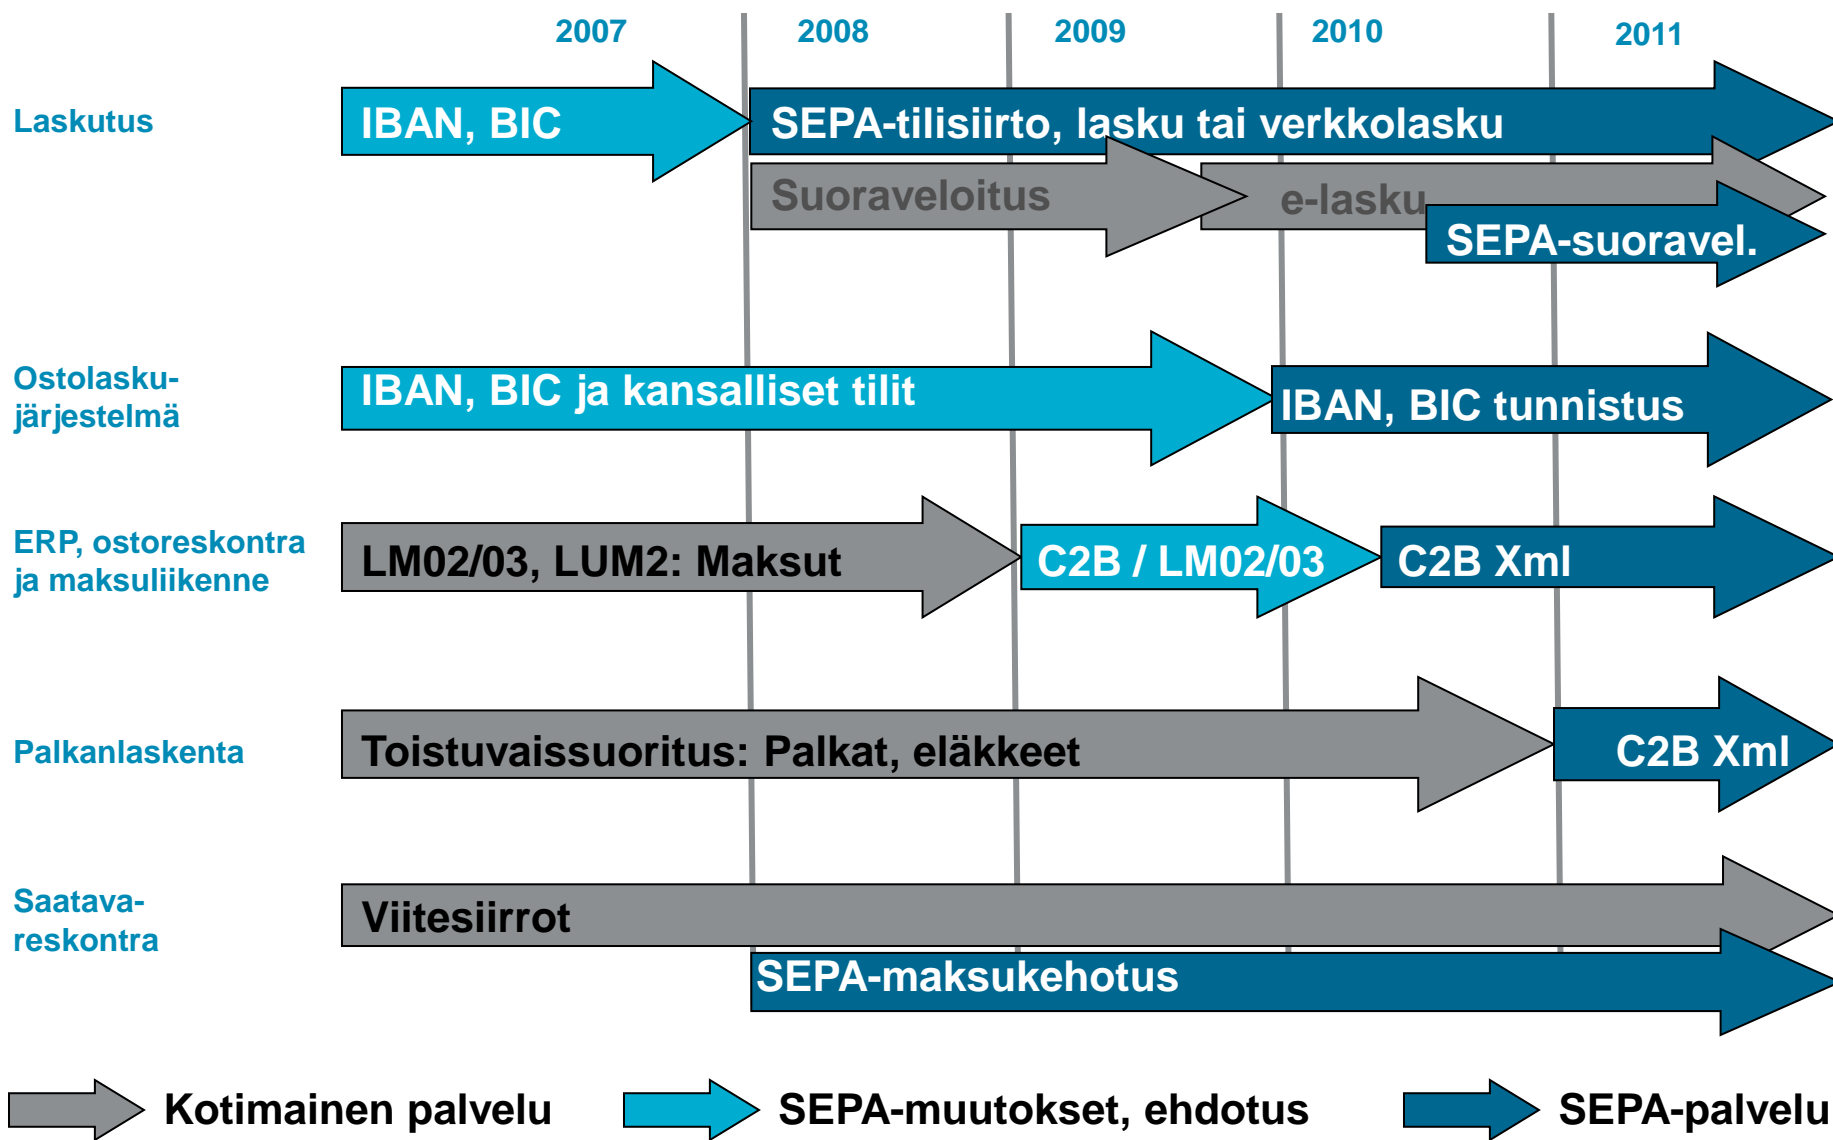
2007 2008 2009 2010 2011

Laskutus

IBAN, BIC

SEPA-tilisiirto, lasku tai verkkolasku

Suoraveloitus

e-lasku

SEPA-suoravel.

Ostolaskujärjestelmä

IBAN, BIC ja kansalliset tilit

IBAN, BIC tunnistus

ERP, ostoreskontra ja maksuliikenne

LM02/03, LUM2: Maksut

C2B / LM02/03

C2B Xml

Palkanlaskenta

Toistuvaissuoritus: Palkat, eläkkeet

C2B Xml

Saatavareskontra

Viitesiirrot

SEPA-maksukehotus

Kotimainen palvelu

SEPA-muutokset, ehdotus

SEPA-palvelu